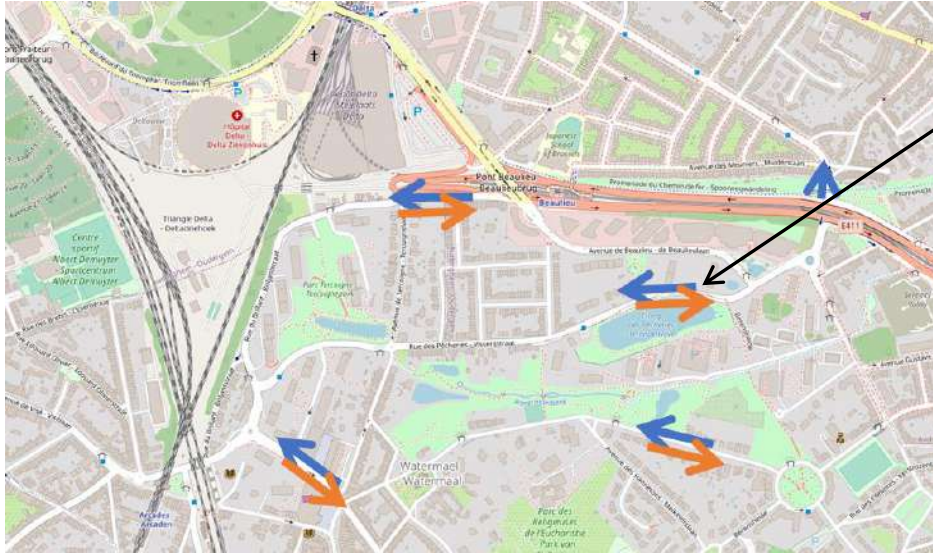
Pont Fraiteur
Fraiteurbrug
Boulevard du Triomphe - Triomflaan
Delta
Hôpital Delta
Delta Ziekenhuis
P
P
Delta
Triangle Delta
- Deltadriehoek
Centre sportif Albert Demuyter
Sportcentrum Albert Demuyter
Pont Beaulieu
Beaulieubrug
Beaulieu
Avenue des Meuniers - Muldersstraat
Promenade du Chemin de fer - Spoorwegwandeling
E411
Avenue de Beaulieu - de Beaulieulaan
Parc Seny
Senypark
Rue des Pêcheries - Visserijstraat
Watermael
Watermaal
Parc des Religieuses de l'Eucharistie
Avenue des Taillis - Hakhoutlaan
Arcades
Arcaden
Avenue Gustave